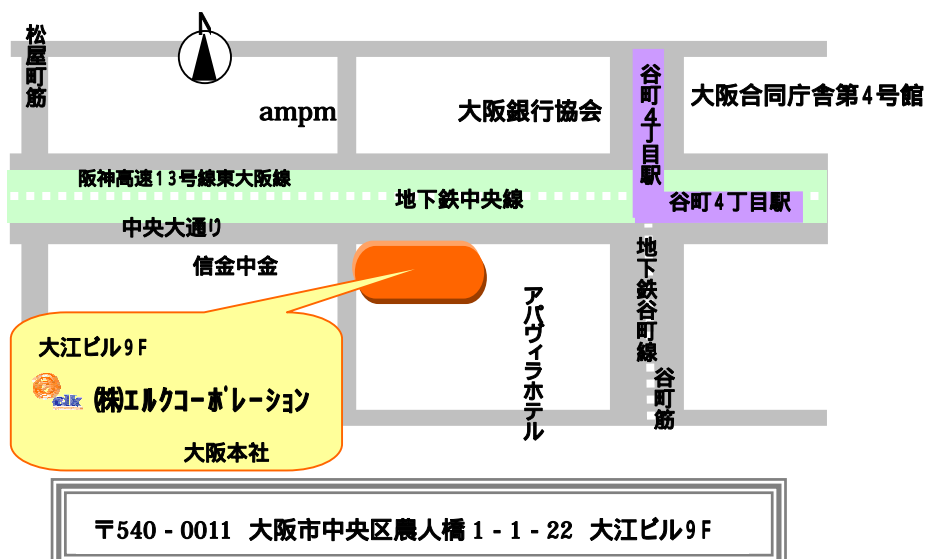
N

松屋町筋

ampm

大阪銀行協会

谷町4丁目駅

大阪合同庁舎第4号館

阪神高速13号線東大阪線

地下鉄中央線

谷町4丁目駅

中央大通り

信金中金

地下鉄谷町線

アパヴィラホテル

谷町筋

大江ビル9F

elk

(株)エルクコーポレーション

大阪本社

〒540－0011 大阪市中央区農人橋1－1－22 大江ビル9F